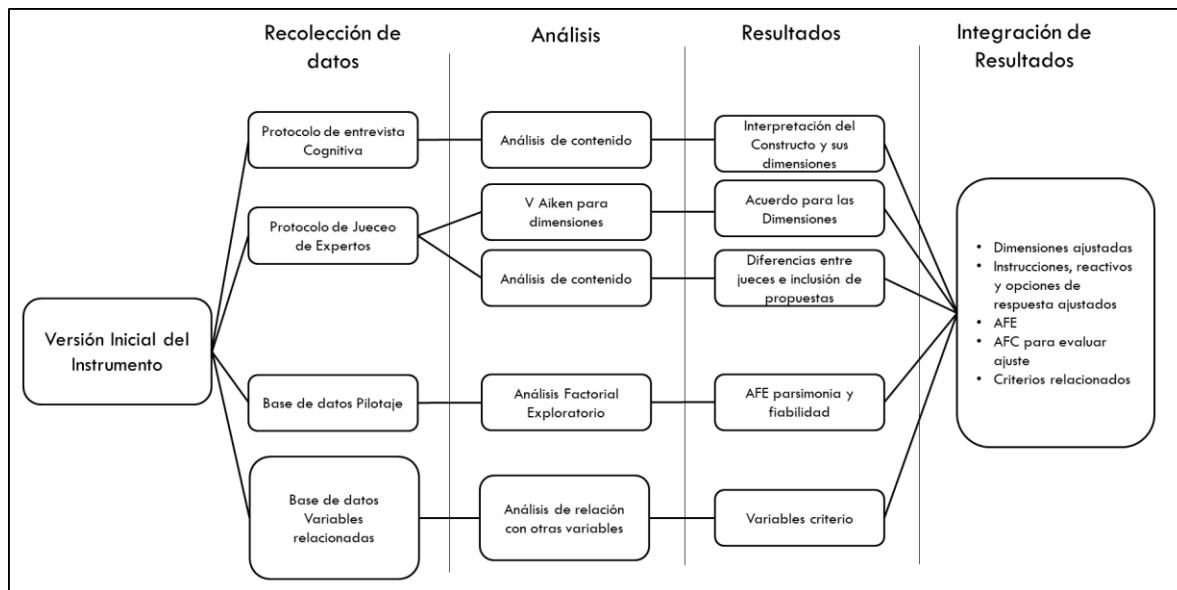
Recolección de datos

Análisis

Resultados

Integración de Resultados

Versión Inicial del Instrumento

Protocolo de entrevista Cognitiva

Análisis de contenido

Interpretación del Constructo y sus dimensiones

Protocolo de Jueceo de Expertos

V Aiken para dimensiones

Acuerdo para las Dimensiones

Análisis de contenido

Diferencias entre jueces e inclusión de propuestas

Base de datos Pilotaje

Análisis Factorial Exploratorio

AFE parsimonia y fiabilidad

Base de datos Variables relacionadas

Análisis de relación con otras variables

Variables criterio

- Dimensiones ajustadas
- Instrucciones, reactivos y opciones de respuesta ajustados
- AFE
- AFC para evaluar ajuste
- Criterios relacionados